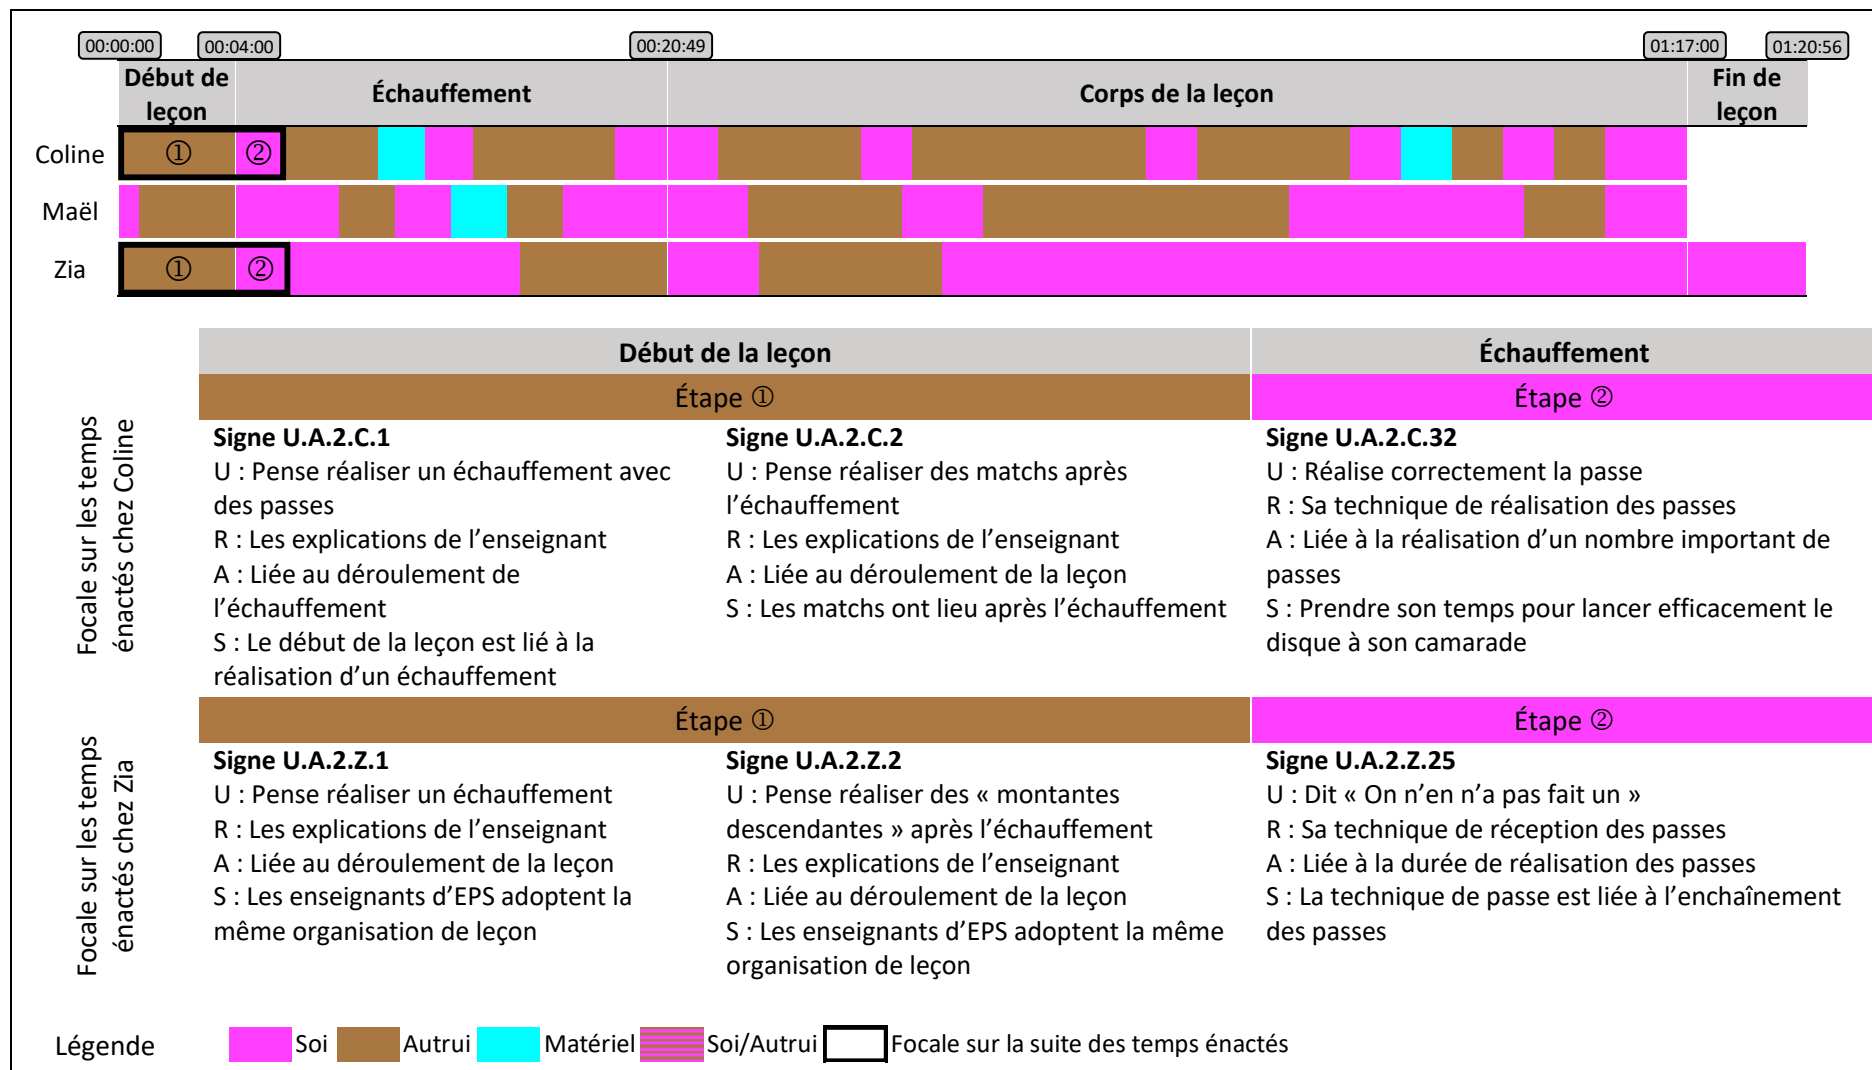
00:00:00 00:04:00 00:20:49 01:17:00 01:20:56

| Début de leçon | Échauffement | Corps de la leçon | Fin de leçon |
|---|---|---|---|

Coline ① ②

Maël

Zia ① ②

Focale sur les temps énactés chez Coline

| Début de la leçon | | Échauffement |
|---|---|---|
| Étape ① | | Étape ② |
| **Signe U.A.2.C.1** U : Pense réaliser un échauffement avec des passes R : Les explications de l'enseignant A : Liée au déroulement de l'échauffement S : Le début de la leçon est lié à la réalisation d'un échauffement | **Signe U.A.2.C.2** U : Pense réaliser des matchs après l'échauffement R : Les explications de l'enseignant A : Liée au déroulement de la leçon S : Les matchs ont lieu après l'échauffement | **Signe U.A.2.C.32** U : Réalise correctement la passe R : Sa technique de réalisation des passes A : Liée à la réalisation d'un nombre important de passes S : Prendre son temps pour lancer efficacement le disque à son camarade |

Focale sur les temps énactés chez Zia

| Étape ① | | Étape ② |
|---|---|---|
| **Signe U.A.2.Z.1** U : Pense réaliser un échauffement R : Les explications de l'enseignant A : Liée au déroulement de la leçon S : Les enseignants d'EPS adoptent la même organisation de leçon | **Signe U.A.2.Z.2** U : Pense réaliser des « montantes descendantes » après l'échauffement R : Les explications de l'enseignant A : Liée au déroulement de la leçon S : Les enseignants d'EPS adoptent la même organisation de leçon | **Signe U.A.2.Z.25** U : Dit « On n'en n'a pas fait un » R : Sa technique de réception des passes A : Liée à la durée de réalisation des passes S : La technique de passe est liée à l'enchaînement des passes |

Légende Soi Autrui Matériel Soi/Autrui Focale sur la suite des temps énactés